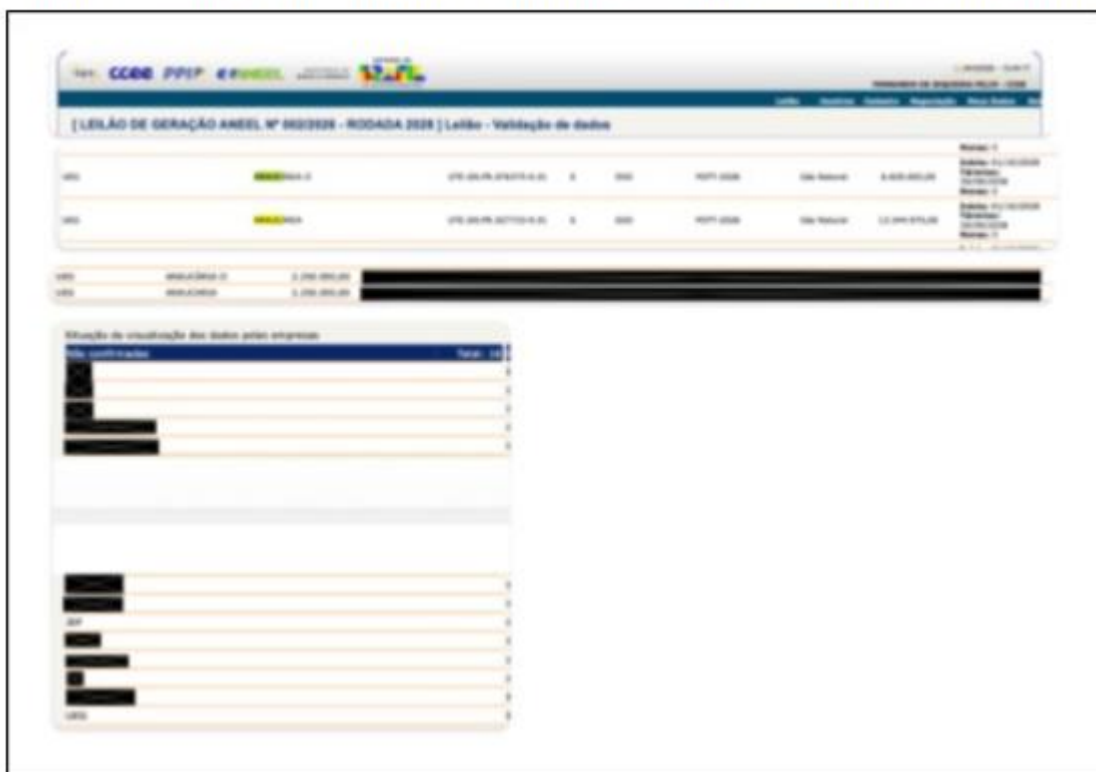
CCEE PPIP

[ LEILÃO DE GERAÇÃO ANEEL Nº 002/2020 - RODADA 2020 ] Leilão - Validação de dados

| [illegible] | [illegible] | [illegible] | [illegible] | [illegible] | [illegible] | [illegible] | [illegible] | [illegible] |
|---|---|---|---|---|---|---|---|---|
| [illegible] | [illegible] | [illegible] | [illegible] | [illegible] | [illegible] | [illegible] | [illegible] | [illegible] |

| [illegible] | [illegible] | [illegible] |
|---|---|---|
| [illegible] | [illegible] | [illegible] |

Situação de visualização dos dados pelas empresas

Não confirmadas Total: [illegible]

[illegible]